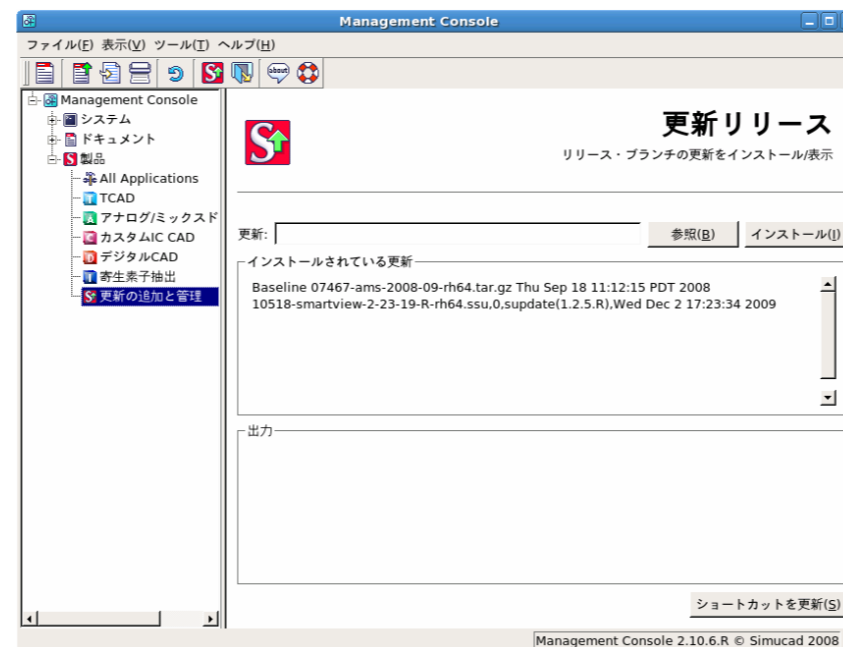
Management Console

ファイル(F) 表示(V) ツール(T) ヘルプ(H)

about

Management Console
システム
ドキュメント
製品
All Applications
TCAD
アナログ/ミックスド
カスタムIC CAD
デジタルCAD
寄生素子抽出
更新の追加と管理

更新リリース
リリース・ブランチの更新をインストール/表示

更新:
参照(B)
インストール(I)

インストールされている更新
Baseline 07467-ams-2008-09-rh64.tar.gz Thu Sep 18 11:12:15 PDT 2008
10518-smartview-2-23-19-R-rh64.ssu,0,supdate(1.2.5.R),Wed Dec 2 17:23:34 2009

出力

ショートカットを更新(S)

Management Console 2.10.6.R © Simucad 2008